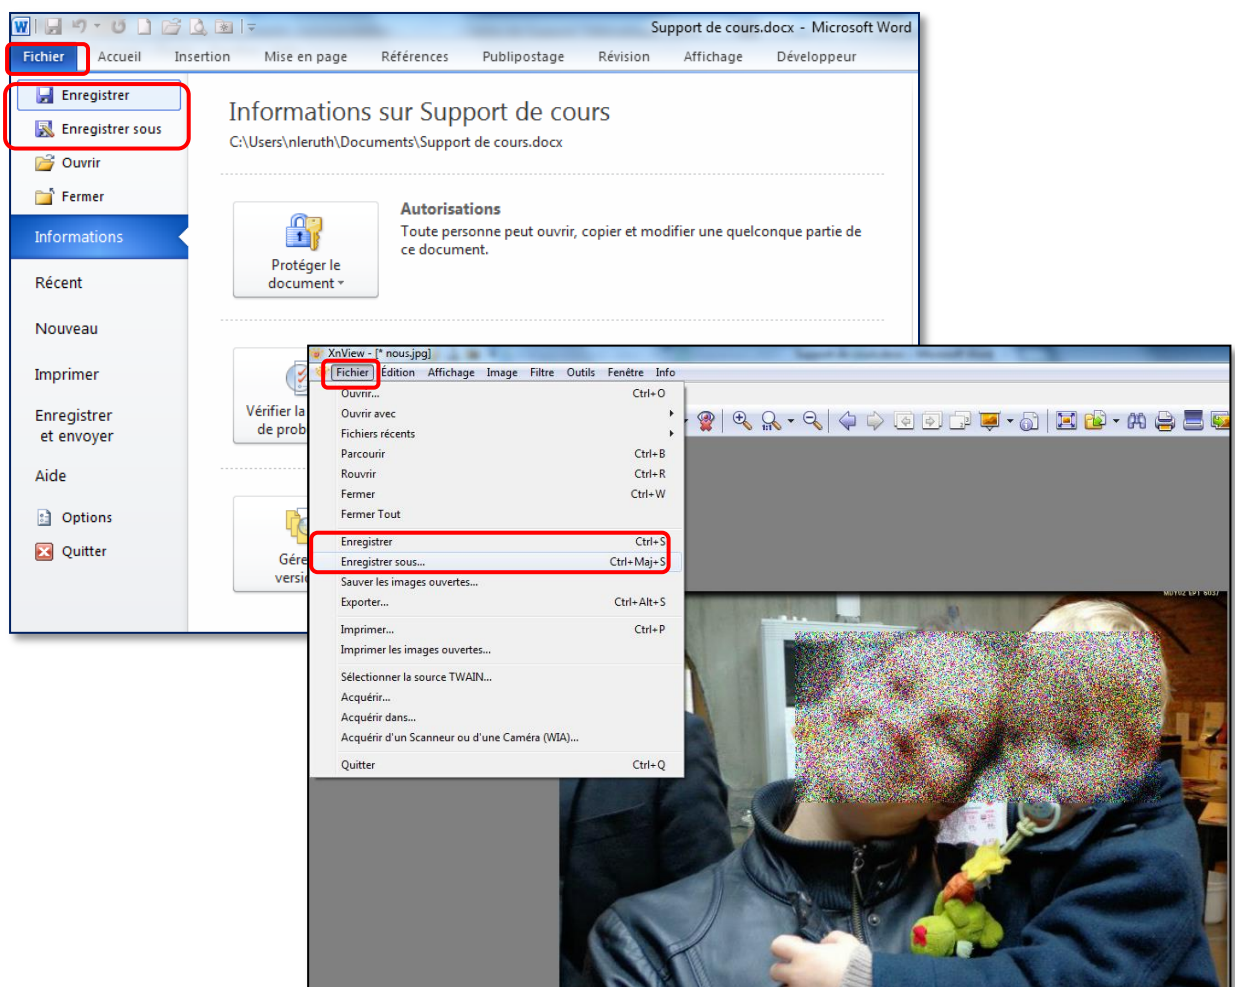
Support de cours.docx - Microsoft Word

Fichier Accueil Insertion Mise en page Références Publipostage Révision Affichage Développeur

Enregistrer
Enregistrer sous
Ouvrir
Fermer
Informations
Récent
Nouveau
Imprimer
Enregistrer et envoyer
Aide
Options
Quitter

Informations sur Support de cours
C:\Users\nleruth\Documents\Support de cours.docx

Protéger le document

Autorisations
Toute personne peut ouvrir, copier et modifier une quelconque partie de ce document.

Vérifier la de prob

Gére versi

XnView - [* nous.jpg]
Fichier Édition Affichage Image Filtre Outils Fenêtre Info

| | |
|---|---|
| Ouvrir... | Ctrl+O |
| Ouvrir avec | |
| Fichiers récents | |
| Parcourir | Ctrl+B |
| Rouvrir | Ctrl+R |
| Fermer | Ctrl+W |
| Fermer Tout | |
| Enregistrer | Ctrl+S |
| Enregistrer sous... | Ctrl+Maj+S |
| Sauver les images ouvertes... | |
| Exporter... | Ctrl+Alt+S |
| Imprimer... | Ctrl+P |
| Imprimer les images ouvertes... | |
| Sélectionner la source TWAIN... | |
| Acquérir... | |
| Acquérir dans... | |
| Acquérir d'un Scanneur ou d'une Caméra (WIA)... | |
| Quitter | Ctrl+Q |